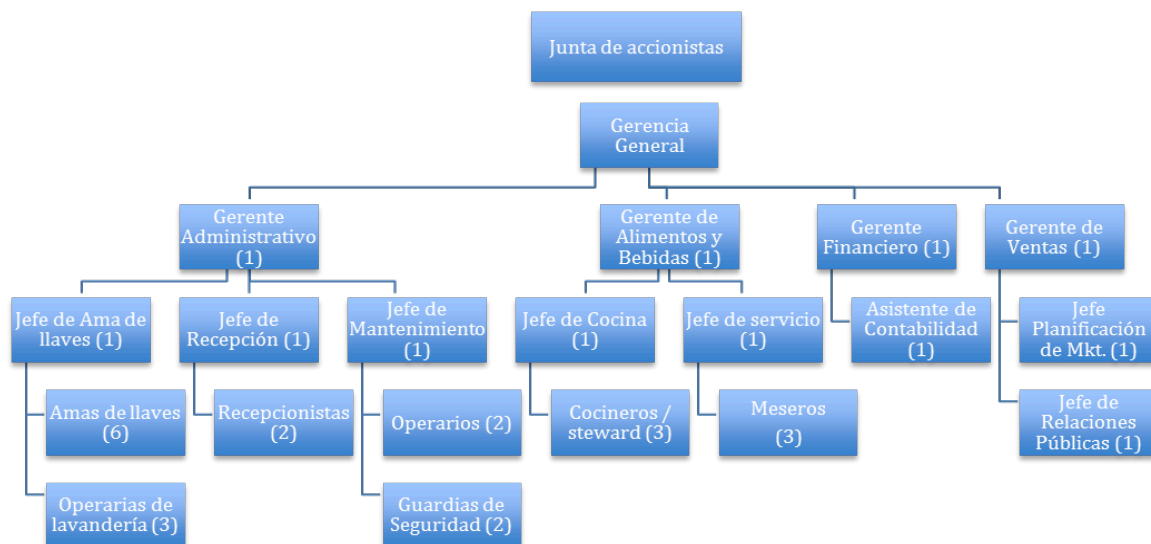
Junta de accionistas

Gerencia General

Gerente Administrativo (1)

Gerente de Alimentos y Bebidas (1)

Gerente Financiero (1)

Gerente de Ventas (1)

Jefe de Ama de llaves (1)

Jefe de Recepción (1)

Jefe de Mantenimiento (1)

Jefe de Cocina (1)

Jefe de servicio (1)

Asistente de Contabilidad (1)

Jefe Planificación de Mkt. (1)

Amas de llaves (6)

Recepcionistas (2)

Operarios (2)

Cocineros / steward (3)

Meseros (3)

Jefe de Relaciones Públicas (1)

Operarias de lavandería (3)

Guardias de Seguridad (2)